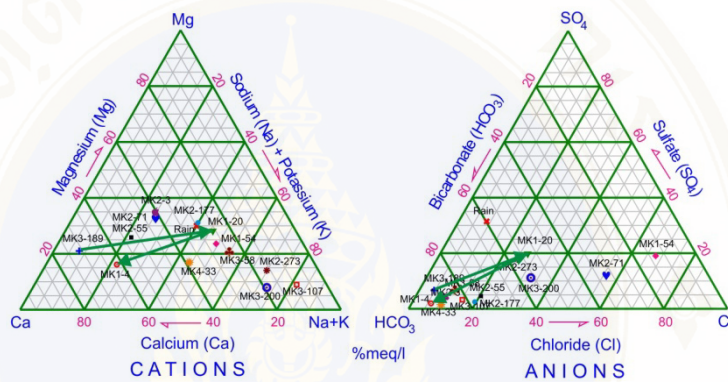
Mg

80

60

40

20

Magnesium (Mg)

Sodium (Na) + Potassium (K)

20

40

60

80

MK2-3

MK2-71

MK2-177

MK2-55

MK1-20

Rain

MK3-189

MK1-54

MK1-4

MK4-33

MK3-58

MK2-273

MK3-200

MK3-107

Ca

80

60

40

20

Na+K

Calcium (Ca)

CATIONS

%meq/l

$SO_4$

80

60

40

20

Bicarbonate ($HCO_3$)

Sulfate ($SO_4$)

20

40

60

80

Rain

MK1-20

MK1-54

MK2-273

MK2-71

MK3-189

MK2-55

MK3-200

MK1-4

MK2-177

MK4-33

$HCO_3$

20

40

60

80

Cl

Chloride (Cl)

ANIONS